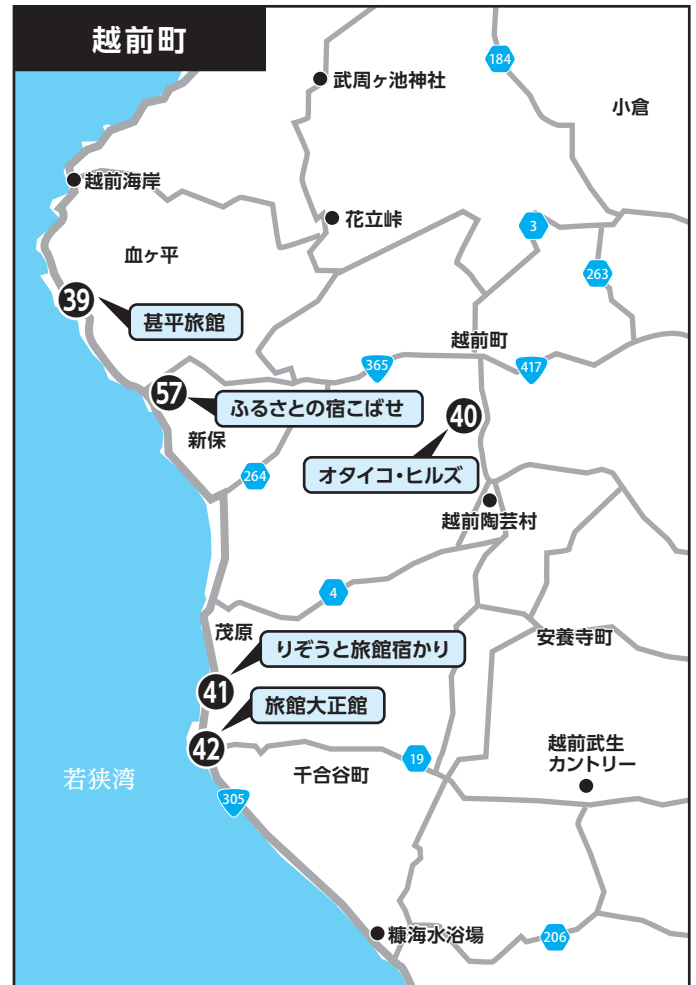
越前町

武周ヶ池神社

184

小倉

越前海岸

花立峠

3

血ヶ平

263

39 甚平旅館

越前町

365

417

57 ふるさとの宿こばせ

40

新保

オタイコ・ヒルズ

264

越前陶芸村

4

茂原

安養寺町

りぞうと旅館宿かり

41

旅館大正館

42

越前武生
カントリー

19

若狭湾

千合谷町

305

糠海水浴場

206